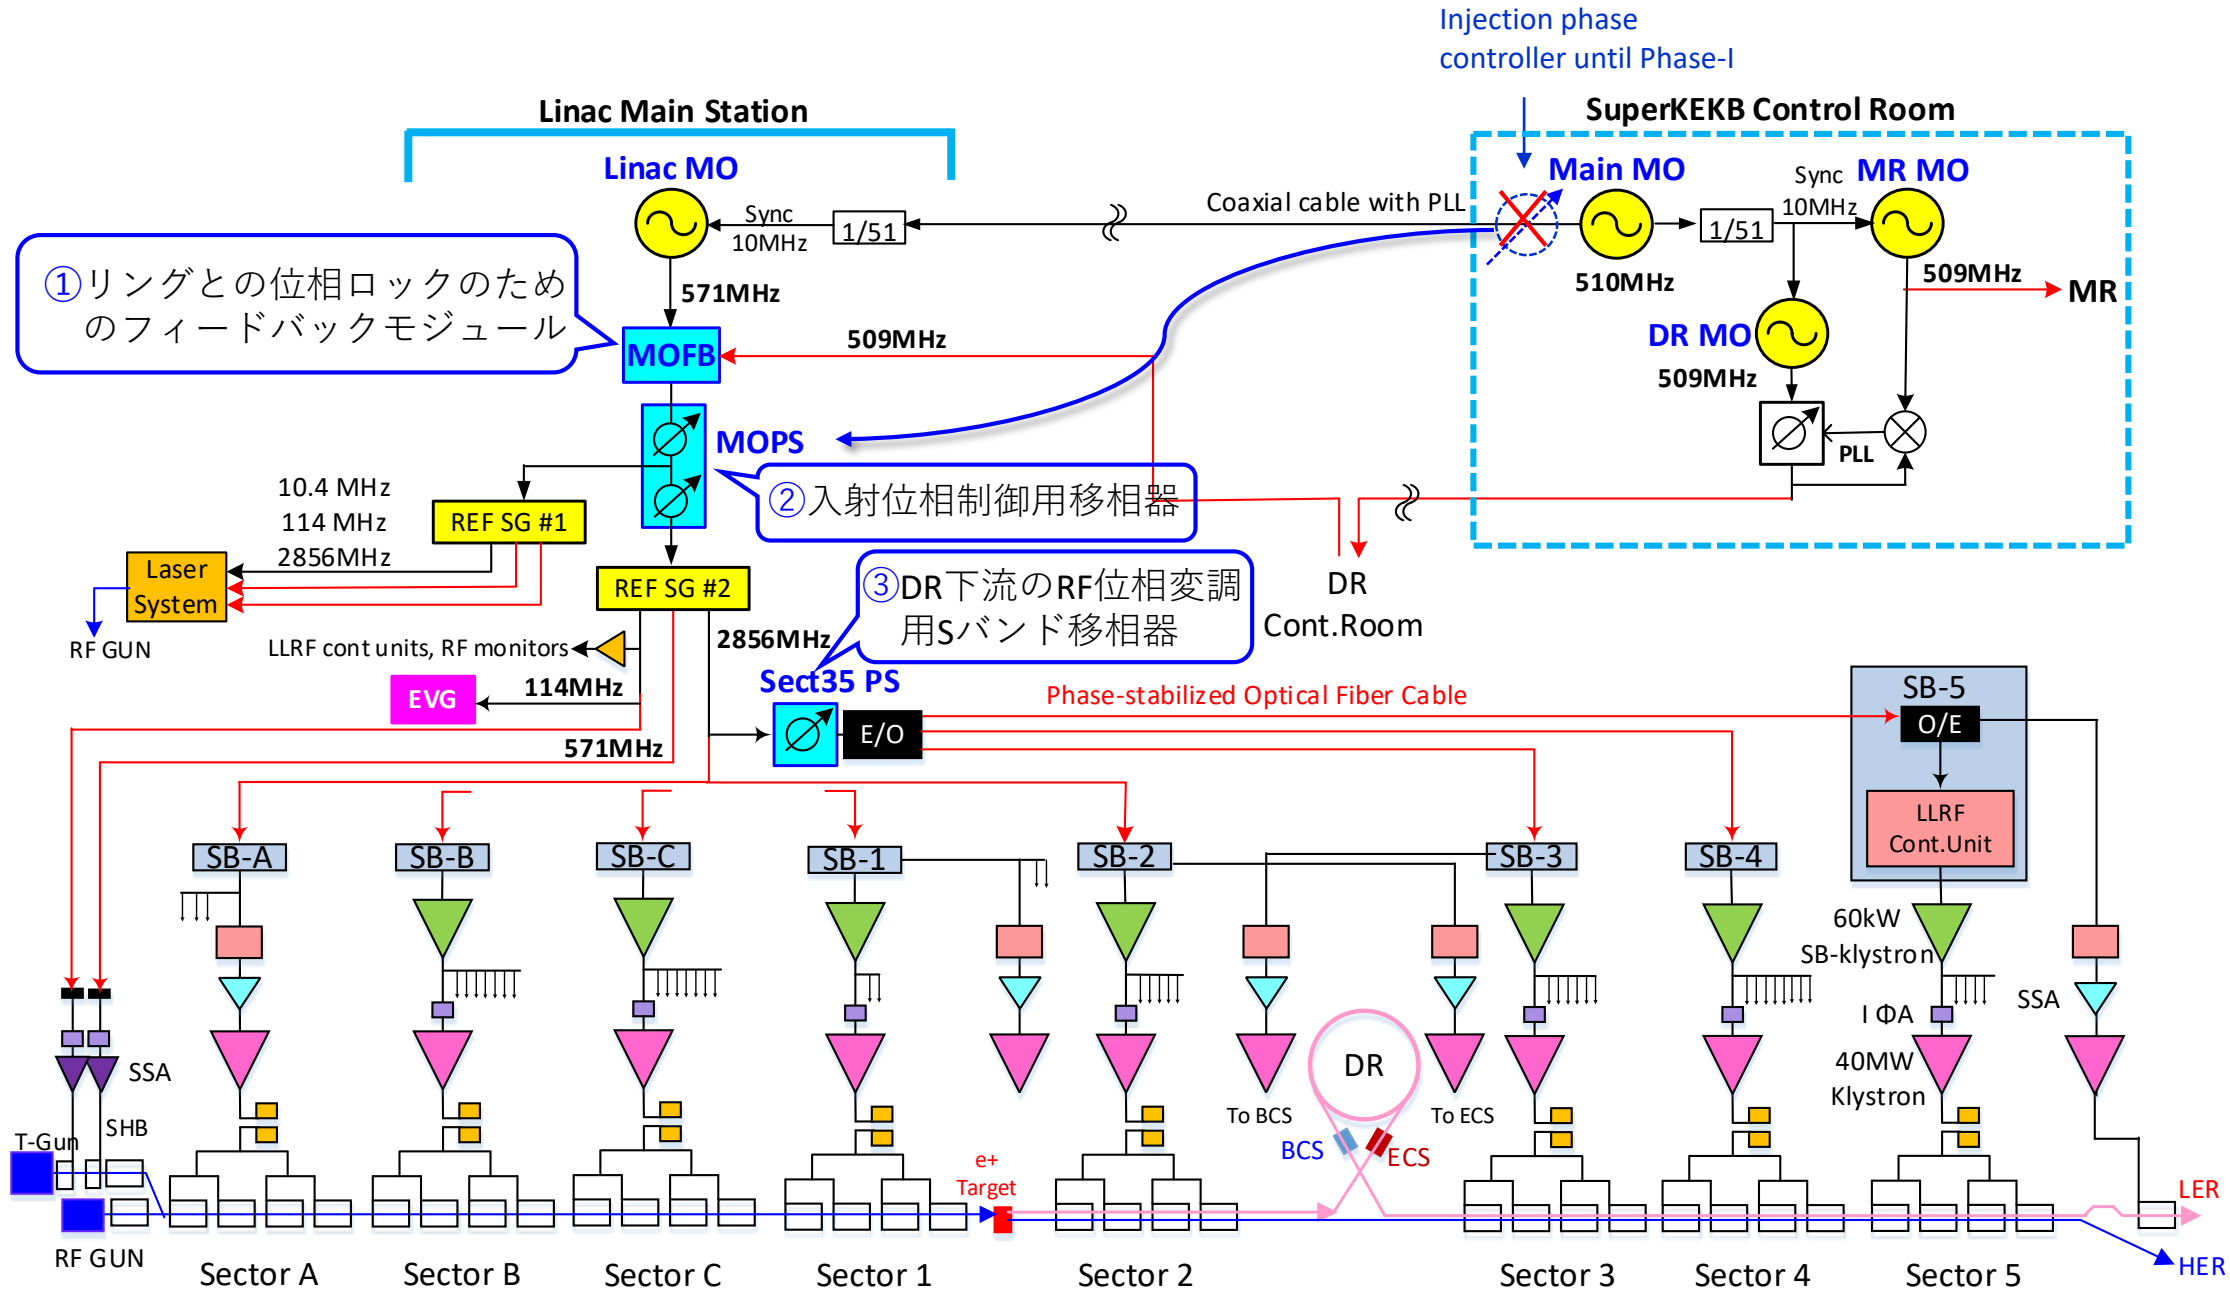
Injection phase controller until Phase-I

Linac Main Station

SuperKEKB Control Room

Linac MO

Main MO

Sync MR MO

Sync 10MHz

1/51

Coaxial cable with PLL

1/51

10MHz

510MHz

509MHz

MR

①リングとの位相ロックのためのフィードバックモジュール

571MHz

MOFB

509MHz

DR MO

509MHz

MOPS

PLL

10.4 MHz
114 MHz
2856MHz

REF SG #1

②入射位相制御用移相器

Laser System

RF GUN

REF SG #2

③DR下流のRF位相変調用Sバンド移相器

DR Cont.Room

LLRF cont units, RF monitors

2856MHz

Sect35 PS

EVG

114MHz

Phase-stabilized Optical Fiber Cable

SB-5

O/E

E/O

571MHz

LLRF Cont.Unit

SB-A

SB-B

SB-C

SB-1

SB-2

SB-3

SB-4

60kW SB-klystron

SSA

I ΦA

40MW Klystron

SSA

SHB

T-Gun

DR

To BCS

To ECS

BCS

ECS

e+ Target

LER

HER

RF GUN

Sector A

Sector B

Sector C

Sector 1

Sector 2

Sector 3

Sector 4

Sector 5